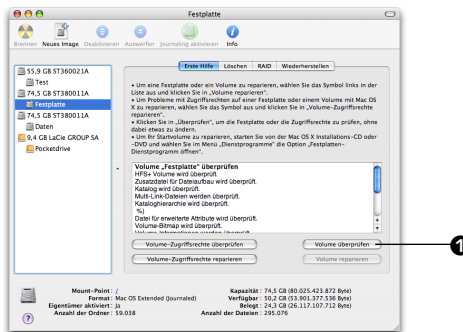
Festplatte

Brennen Neues Image Deaktivieren Auswerfen Journaling aktivieren Info

55,9 GB ST360021A
Test
74,5 GB ST380011A
Festplatte
74,5 GB ST380011A
Daten
9,4 GB LaCie GROUP SA
Pocketdrive

Erste Hilfe Löschen RAID Wiederherstellen

• Um eine Festplatte oder ein Volume zu reparieren, wählen Sie das Symbol links in der Liste aus und klicken Sie in „Volume reparieren".
• Um Probleme mit Zugriffsrechten auf einer Festplatte oder einem Volume mit Mac OS X zu reparieren, wählen Sie das Symbol aus und klicken Sie in „Volume-Zugriffsrechte reparieren".
• Klicken Sie in „Überprüfen", um die Festplatte oder die Zugriffsrechte zu prüfen, ohne dabei etwas zu ändern.
• Um Ihr Startvolume zu reparieren, starten Sie von der Mac OS X Installations-CD oder -DVD und wählen Sie im Menü „Dienstprogramme" die Option „Festplatten-Dienstprogramm öffnen".

Volume „Festplatte" überprüfen
HFS+ Volume wird überprüft.
Zusatzdatei für Datenaufbau wird überprüft.
Katalog wird überprüft.
Multi-Link-Dateien werden überprüft.
Kataloghierarchie wird überprüft.
%)
Datei für erweiterte Attribute wird überprüft.
Volume-Bitmap wird überprüft.
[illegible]

Volume-Zugriffsrechte überprüfen
Volume überprüfen
Volume-Zugriffsrechte reparieren
Volume reparieren

1

Mount-Point : /
Format : Mac OS Extended (Journaled)
Eigentümer aktiviert : Ja
Anzahl der Ordner : 59.038
Kapazität : 74,5 GB (80.025.423.872 Byte)
Verfügbar : 50,2 GB (53.901.377.536 Byte)
Belegt : 24,3 GB (26.117.107.712 Byte)
Anzahl der Dateien : 295.076

?